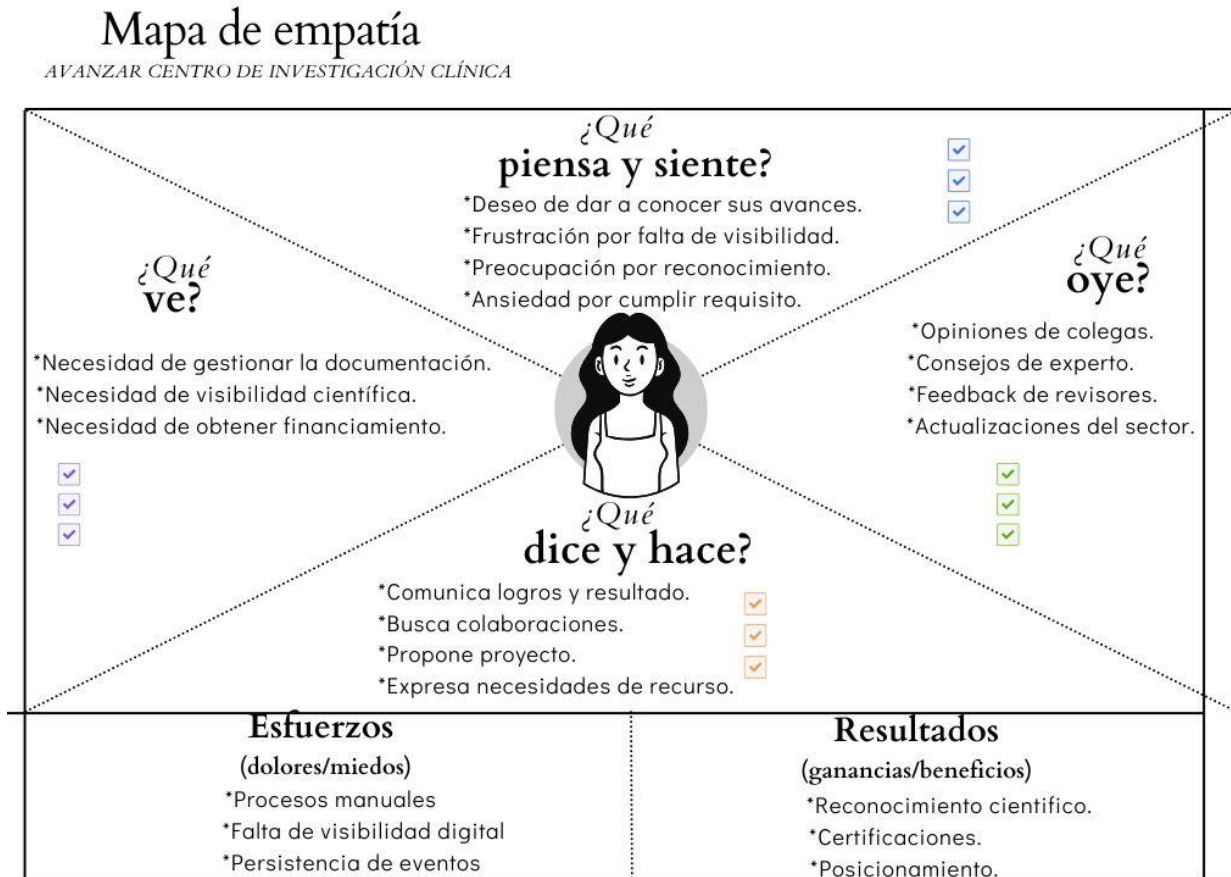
Mapa de empatía
AVANZAR CENTRO DE INVESTIGACIÓN CLÍNICA

¿Qué
piensa y siente?
*Deseo de dar a conocer sus avances.
*Frustración por falta de visibilidad.
*Preocupación por reconocimiento.
*Ansiedad por cumplir requisito.

¿Qué
ve?
*Necesidad de gestionar la documentación.
*Necesidad de visibilidad científica.
*Necesidad de obtener financiamiento.

¿Qué
oye?
*Opiniones de colegas.
*Consejos de experto.
*Feedback de revisores.
*Actualizaciones del sector.

¿Qué
dice y hace?
*Comunica logros y resultado.
*Busca colaboraciones.
*Propone proyecto.
*Expresa necesidades de recurso.

Esfuerzos
(dolores/miedos)
*Procesos manuales
*Falta de visibilidad digital
*Persistencia de eventos

Resultados
(ganancias/beneficios)
*Reconocimiento cientifico.
*Certificaciones.
*Posicionamiento.